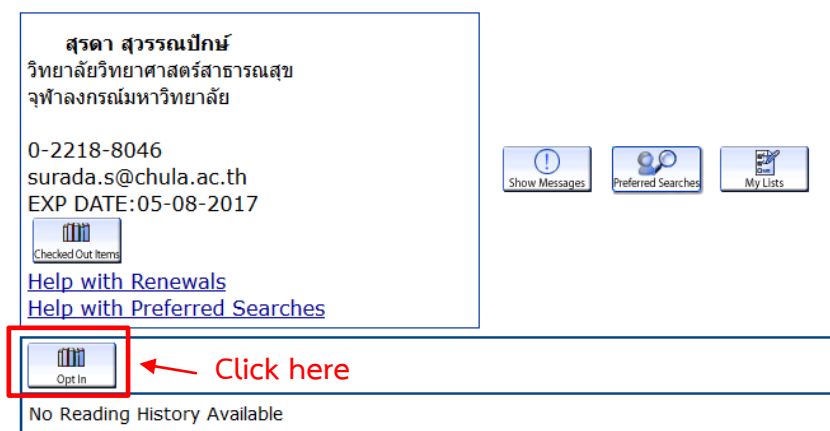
สุรดา สุวรรณปักษ์
วิทยาลัยวิทยาศาสตร์สาธารณสุข
จุฬาลงกรณ์มหาวิทยาลัย

0-2218-8046
surada.s@chula.ac.th
EXP DATE:05-08-2017

Checked Out Items

Help with Renewals
Help with Preferred Searches

Show Messages

Preferred Searches

My Lists

Opt In

Click here

No Reading History Available